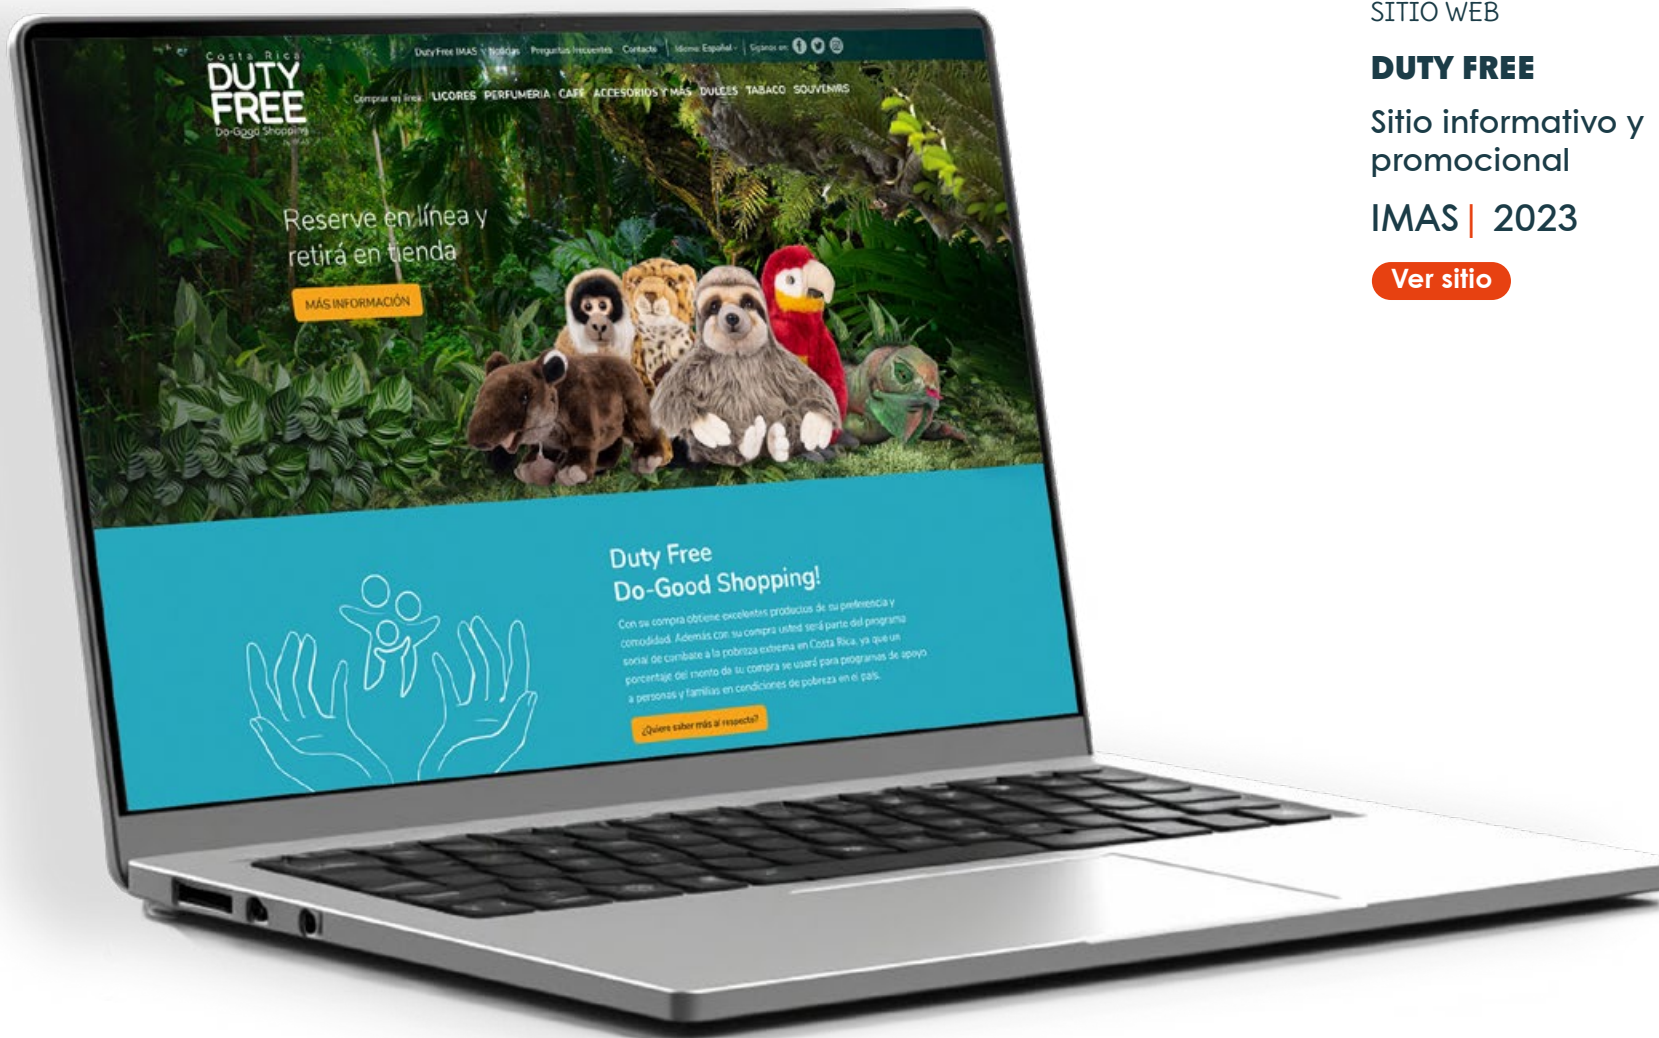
Costa Rica
DUTY FREE
Do-Good Shopping

Duty Free IMAS | Noticias | Preguntas frecuentes | Contacto | Idioma: Español | Síganos en

Comprar en línea | LICORES | PERFUMERIA | CAFE | ACCESORIOS Y MÁS | DULCES | TABACO | SOUVENIRS

Reserve en línea y retirá en tienda

MÁS INFORMACIÓN

Duty Free
Do-Good Shopping!

Con su compra obtiene excelentes productos de su preferencia y comodidad. Además con su compra usted será parte del programa social de combate a la pobreza extrema en Costa Rica, ya que un porcentaje del monto de su compra se usará para programas de apoyo a personas y familias en condiciones de pobreza en el país.

¿Quiere saber más al respecto?

SITIO WEB

DUTY FREE

Sitio informativo y promocional

IMAS | 2023

Ver sitio